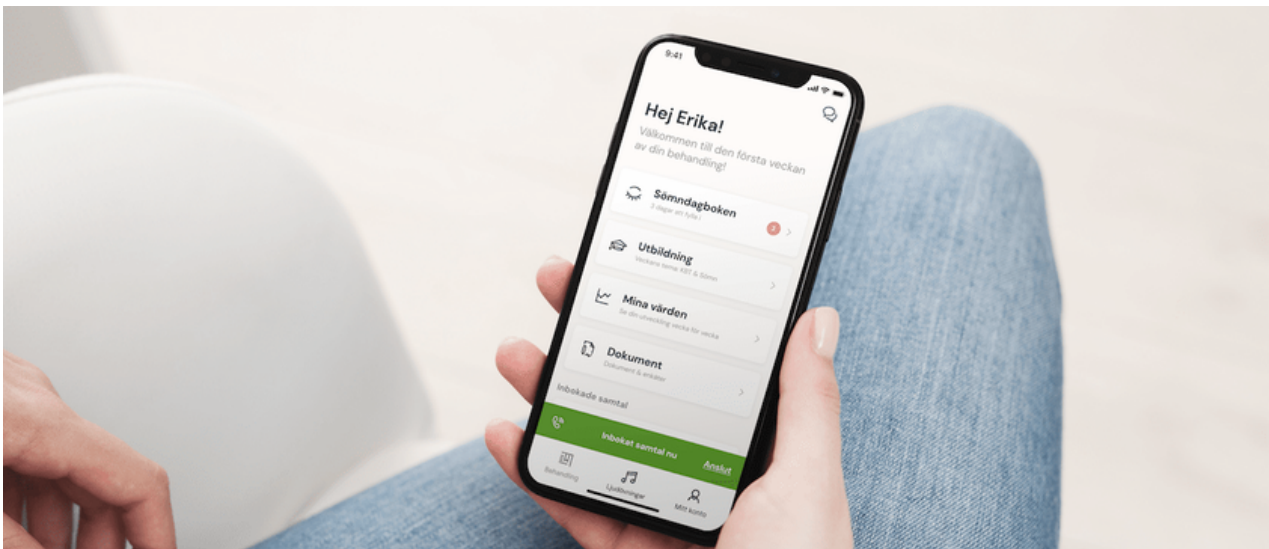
9:41

Hej Erika!

Välkommen till den första veckan av din behandling!

Sömndagboken
3 dagar att fylla i

2

Utbildning
Veckans tema: KBT & Sömn

Mina värden
Se din utveckling vecka för vecka

Dokument
Dokument & ersätter

Inbokade samtal

Inbokat samtal nu

Anslut

Behandling

Ljudövningar

Mitt konto